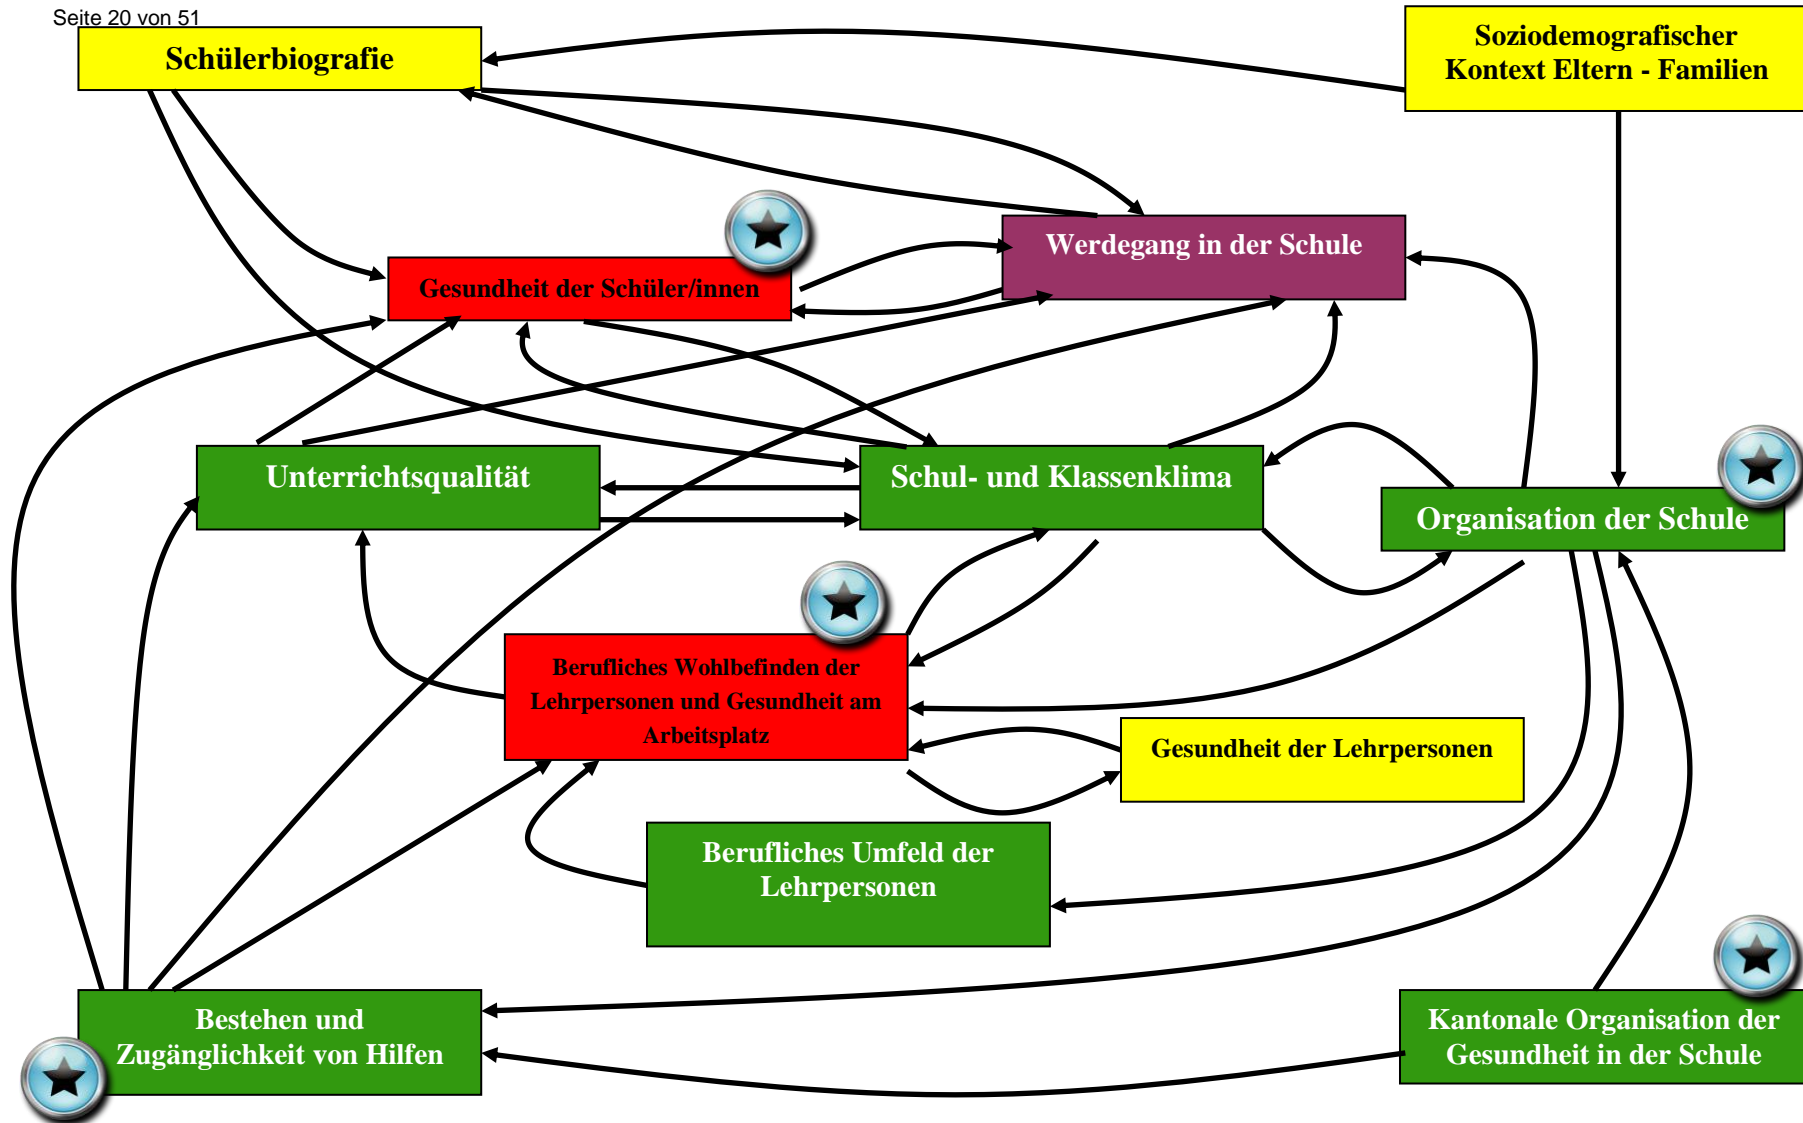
Seite 20 von 51

Schülerbiografie

Soziodemografischer Kontext Eltern - Familien

Gesundheit der Schüler/innen

Werdegang in der Schule

Unterrichtsqualität

Schul- und Klassenklima

Organisation der Schule

Berufliches Wohlbefinden der Lehrpersonen und Gesundheit am Arbeitsplatz

Gesundheit der Lehrpersonen

Berufliches Umfeld der Lehrpersonen

Bestehen und Zugänglichkeit von Hilfen

Kantonale Organisation der Gesundheit in der Schule